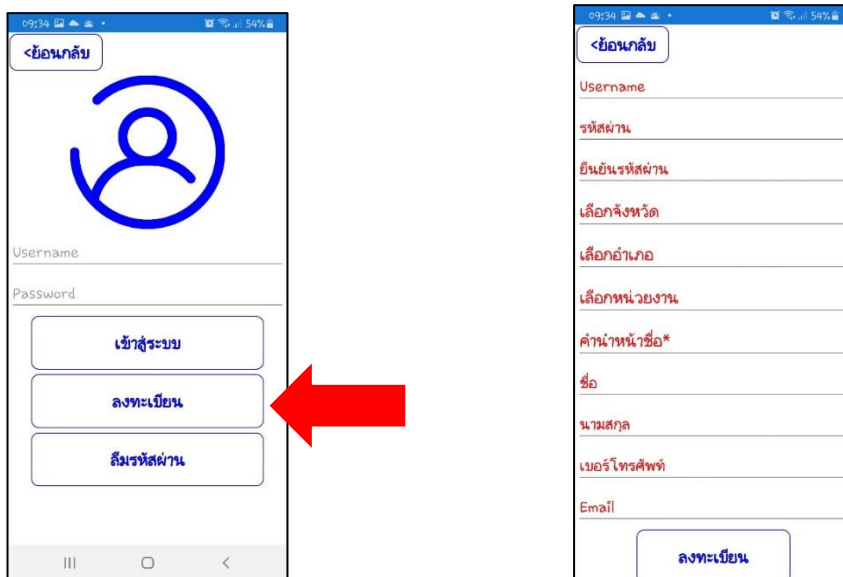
09:34 54%

<ย้อนกลับ

Username

Password

เข้าสู่ระบบ

ลงทะเบียน

ลืมรหัสผ่าน

09:34 54%

<ย้อนกลับ

Username

รหัสผ่าน

ยืนยันรหัสผ่าน

เลือกจังหวัด

เลือกอำเภอ

เลือกหน่วยงาน

คำนำหน้าชื่อ*

ชื่อ

นามสกุล

เบอร์โทรศัพท์

Email

ลงทะเบียน